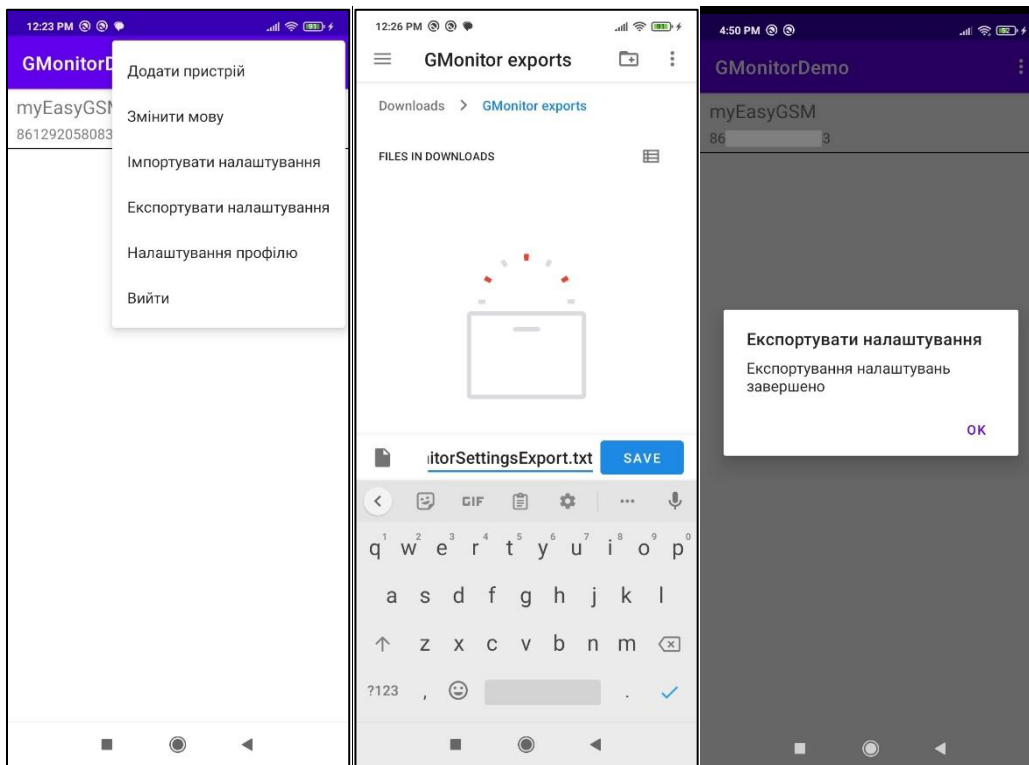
12:23 PM

GMonitorD

myEasyGSM
861292058083

Додати пристрій

Змінити мову

Імпортувати налаштування

Експортувати налаштування

Налаштування профілю

Вийти

12:26 PM

GMonitor exports

Downloads > GMonitor exports

FILES IN DOWNLOADS

itorSettingsExport.txt

SAVE

GIF

q w e r t y u i o p

a s d f g h j k l

z x c v b n m

?123 ,

4:50 PM

GMonitorDemo

myEasyGSM
86 3

Експортувати налаштування

Експортування налаштувань завершено

OK